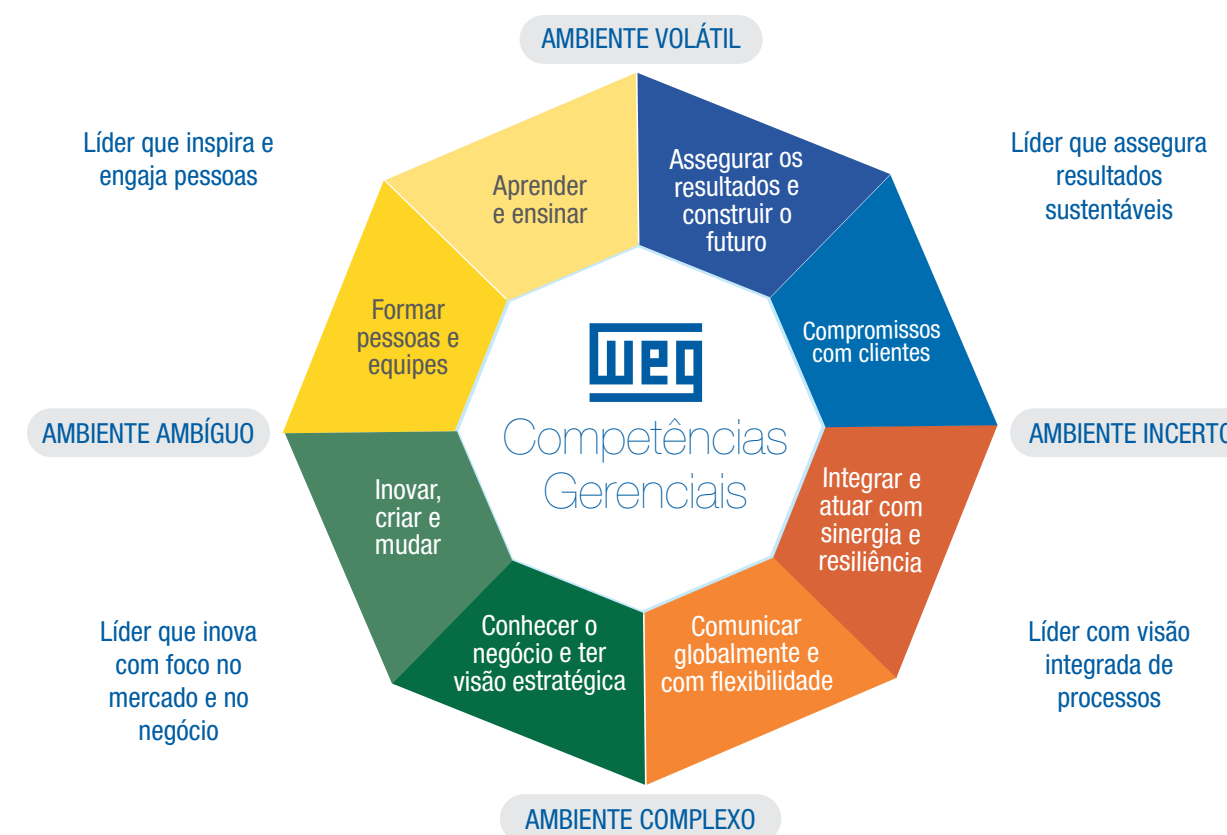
AMBIENTE VOLÁTIL

Líder que inspira e engaja pessoas

Líder que assegura resultados sustentáveis

Aprender e ensinar

Assegurar os resultados e construir o futuro

Formar pessoas e equipes

Compromissos com clientes

WEG

Competências Gerenciais

AMBIENTE AMBÍGUO

AMBIENTE INCERTO

Inovar, criar e mudar

Integrar e atuar com sinergia e resiliência

Conhecer o negócio e ter visão estratégica

Comunicar globalmente e com flexibilidade

Líder que inova com foco no mercado e no negócio

Líder com visão integrada de processos

AMBIENTE COMPLEXO